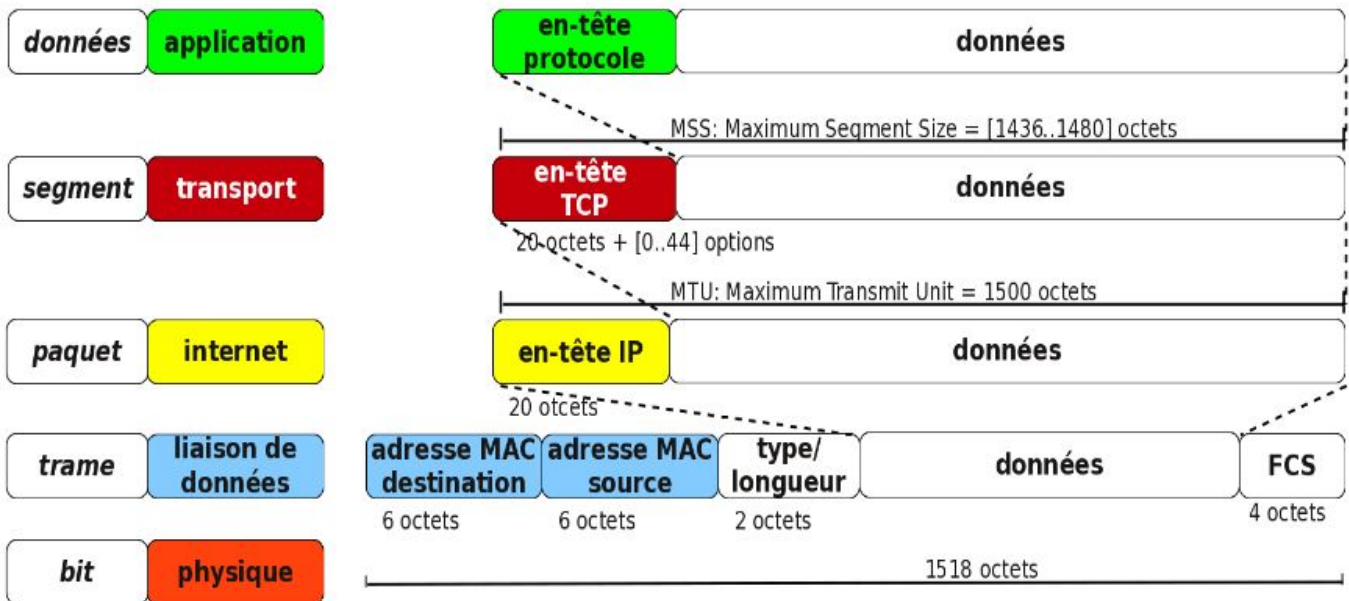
données | application

en-tête protocole | données

MSS: Maximum Segment Size = [1436..1480] octets

segment | transport

en-tête TCP | données

20 octets + [0..44] options

MTU: Maximum Transmit Unit = 1500 octets

paquet | internet

en-tête IP | données

20 otcets

trame | liaison de données

| adresse MAC destination | adresse MAC source | type/ longueur | données | FCS |
|---|---|---|---|---|
| 6 octets | 6 octets | 2 octets | | 4 octets |

bit | physique

1518 octets